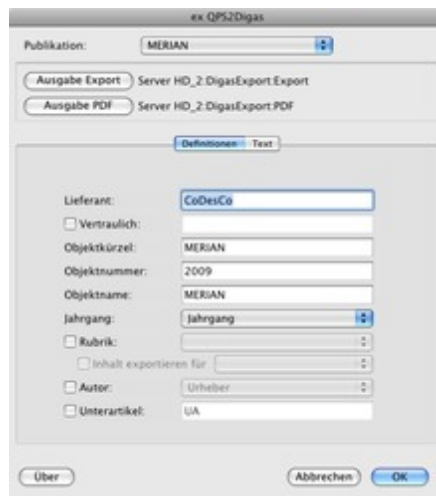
ex QPS2Digas

Publikation: MERIAN

Ausgabe Export Server HD_2:DigasExport:Export

Ausgabe PDF Server HD_2:DigasExport:PDF

Definitionen Text

Lieferant: CoDesCo

Vertraulich:

Objektkürzel: MERIAN

Objektnummer: 2009

Objektname: MERIAN

Jahrgang: Jahrgang

Rubrik:

Inhalt exportieren für

Autor: Urheber

Unterartikel: UA

Über

Abbrechen

OK